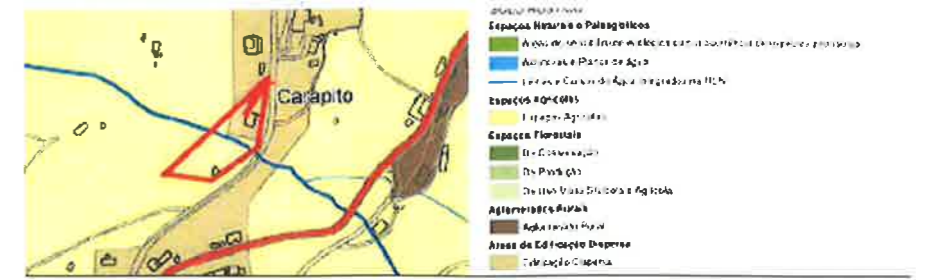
Carapito

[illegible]
Espaços Naturais e Paisagísticos
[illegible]
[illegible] Planos de Água
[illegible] Cursos de Água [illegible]
Espaços Agrícolas
Espaços Agrícolas
Espaços Florestais
De Conservação
De Produção
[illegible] Silvícola e Agrícola
Aglomerados Rurais
Aglomerado Rural
Áreas de Edificação Dispersa
Edificação Dispersa